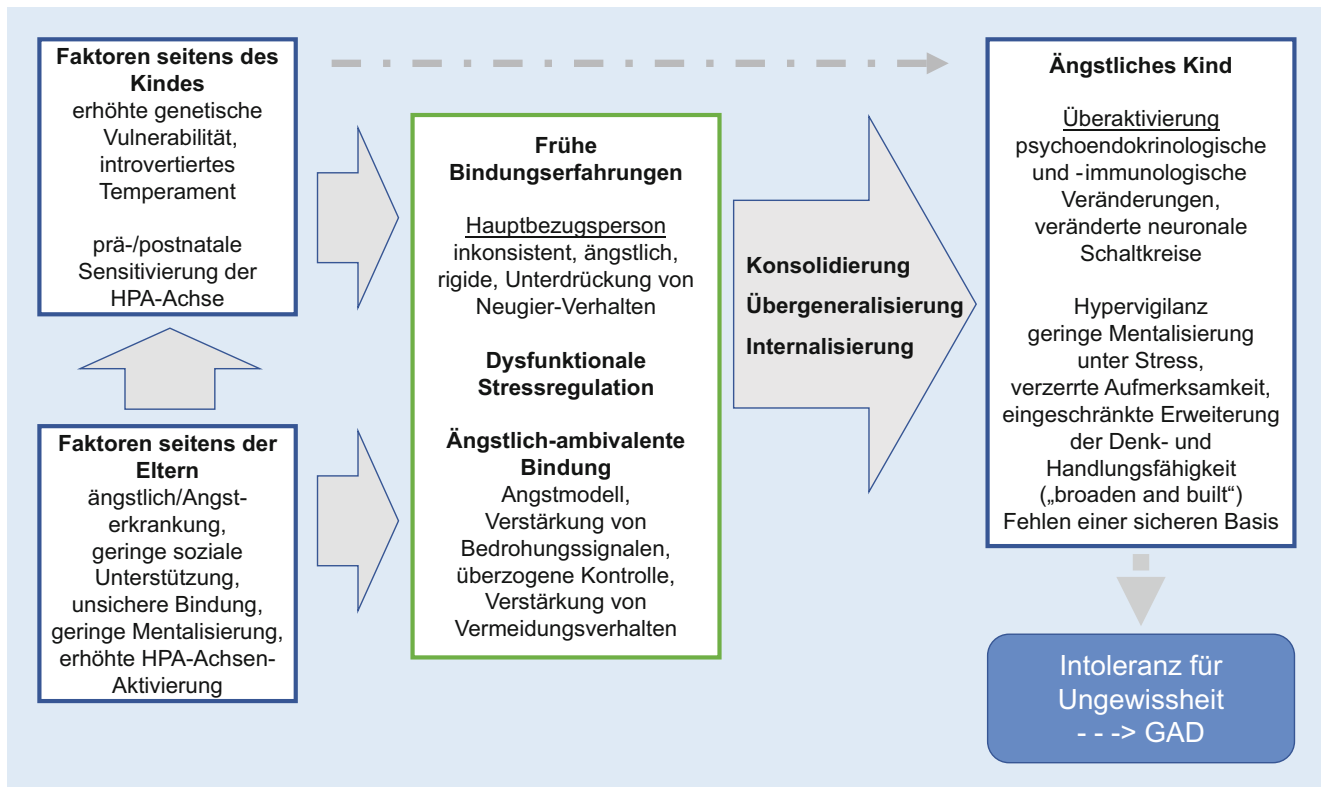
**Faktoren seitens des Kindes**
erhöhte genetische Vulnerabilität, introvertiertes Temperament

prä-/postnatale Sensitivierung der HPA-Achse

**Faktoren seitens der Eltern**
ängstlich/Angsterkrankung, geringe soziale Unterstützung, unsichere Bindung, geringe Mentalisierung, erhöhte HPA-Achsen-Aktivierung

**Frühe Bindungserfahrungen**

Hauptbezugsperson
inkonsistent, ängstlich, rigide, Unterdrückung von Neugier-Verhalten

**Dysfunktionale Stressregulation**

**Ängstlich-ambivalente Bindung**
Angstmodell, Verstärkung von Bedrohungssignalen, überzogene Kontrolle, Verstärkung von Vermeidungsverhalten

**Konsolidierung**
**Übergeneralisierung**
**Internalisierung**

**Ängstliches Kind**

Überaktivierung
psychoendokrinologische und -immunologische Veränderungen, veränderte neuronale Schaltkreise

Hypervigilanz
geringe Mentalisierung unter Stress, verzerrte Aufmerksamkeit, eingeschränkte Erweiterung der Denk- und Handlungsfähigkeit („broaden and built“)
Fehlen einer sicheren Basis

Intoleranz für Ungewissheit
- - -> GAD